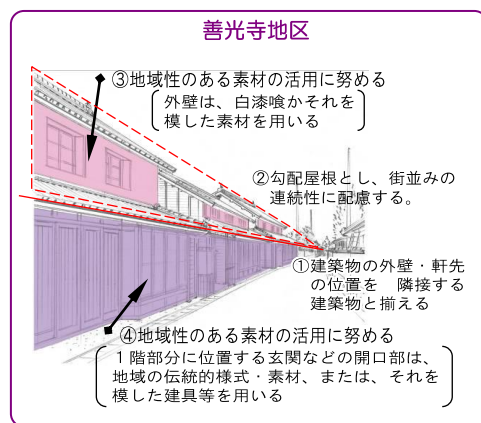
善光寺地区

③地域性のある素材の活用に努める
外壁は、白漆喰かそれを模した素材を用いる

②勾配屋根とし、街並みの連続性に配慮する。

①建築物の外壁・軒先の位置を　隣接する建築物と揃える

④地域性のある素材の活用に努める
１階部分に位置する玄関などの開口部は、地域の伝統的様式・素材、または、それを模した建具等を用いる